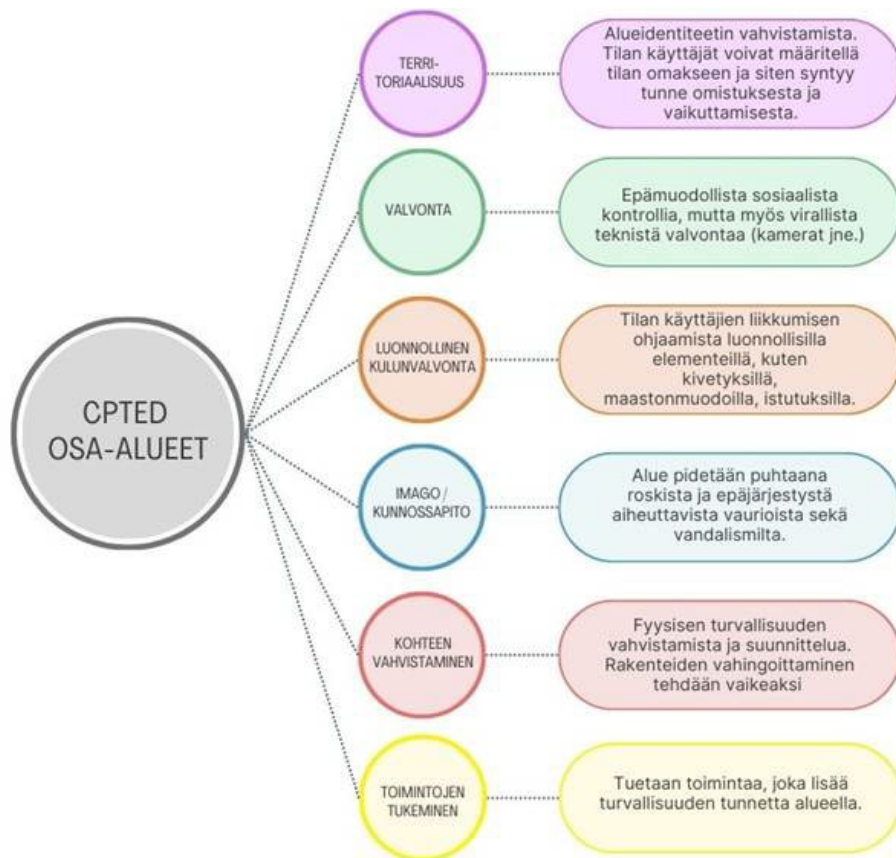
CPTED OSA-ALUEET

TERRI-TORIAALISUUS

Alueidentiteetin vahvistamista. Tilan käyttäjät voivat määritellä tilan omakseen ja siten syntyy tunne omistuksesta ja vaikuttamisesta.

VALVONTA

Epämuodollista sosiaalista kontrollia, mutta myös virallista teknistä valvontaa (kamerat jne.)

LUONNOLLINEN KULUNVALVONTA

Tilan käyttäjien liikkumisen ohjaamista luonnollisilla elementeillä, kuten kivetyksillä, maastonmuodoilla, istutuksilla.

IMAGO / KUNNOSSAPITO

Alue pidetään puhtaana roskista ja epäjärjestystä aiheuttavista vaurioista sekä vandalismilta.

KOHTEEN VAHVISTAMINEN

Fyysisen turvallisuuden vahvistamista ja suunnittelua. Rakenteiden vahingoittaminen tehdään vaikeaksi

TOIMINTOJEN TUKEMINEN

Tuetaan toimintaa, joka lisää turvallisuuden tunnetta alueella.